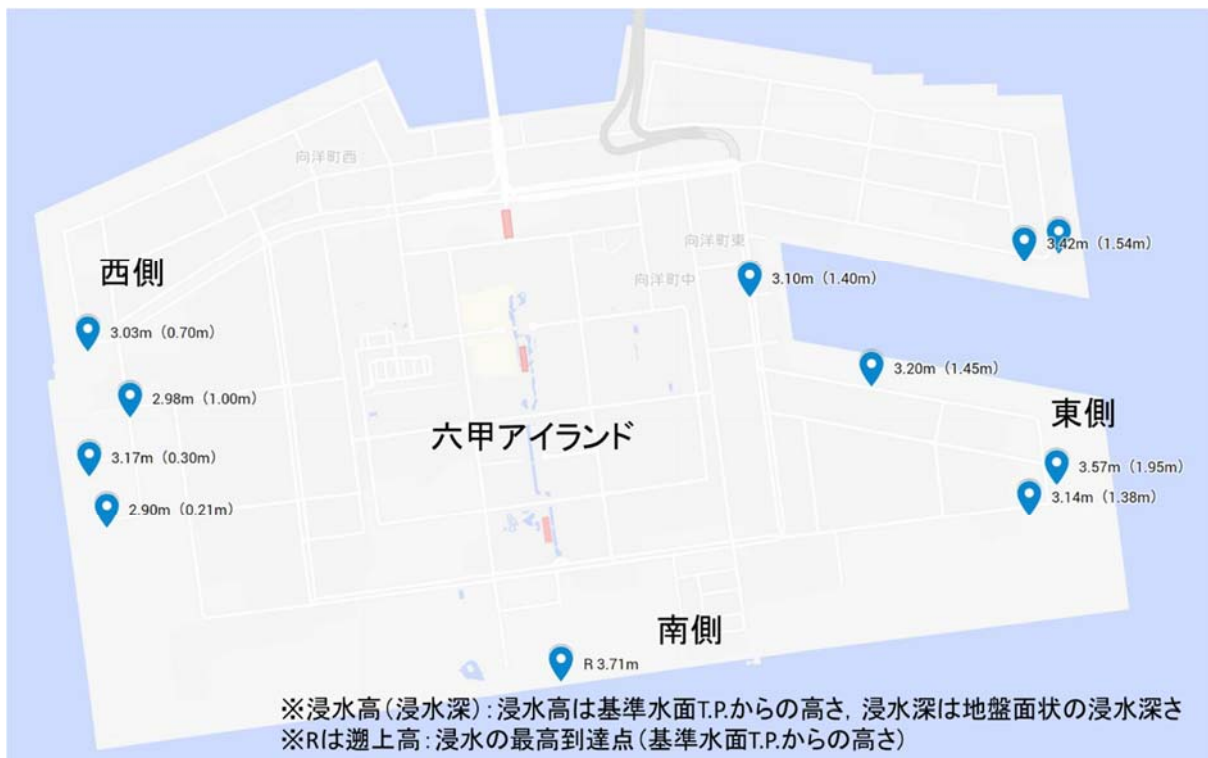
向洋町西

向洋町東

向洋町中

西側

3.42m（1.54m）

3.10m（1.40m）

3.03m（0.70m）

3.20m（1.45m）

2.98m（1.00m）

東側

六甲アイランド

3.17m（0.30m）

3.57m（1.95m）

3.14m（1.38m）

2.90m（0.21m）

南側

R 3.71m

※浸水高（浸水深）：浸水高は基準水面T.P.からの高さ，浸水深は地盤面状の浸水深さ
※Rは遡上高：浸水の最高到達点（基準水面T.P.からの高さ）